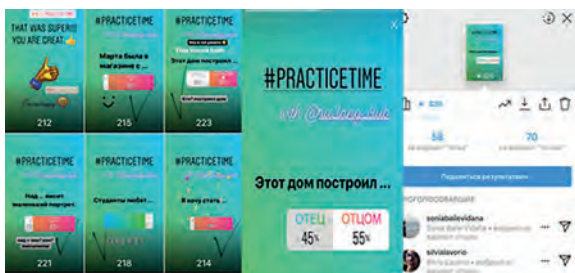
THAT WAS SUPER!!! YOU ARE GREAT

212

#PRACTICETIME

Марта была в магазине с ...

215

#PRACTICETIME

Этот дом построил ...

223

#PRACTICETIME

Над ... висит маленький портрет.

221

#PRACTICETIME

Студенты любят ...

218

#PRACTICETIME

Я хочу стать ...

214

#PRACTICETIME

with @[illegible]

Этот дом построил ...

ОТЕЦ 45%

ОТЦОМ 55%

58

70

Поделиться результатами

sonlabaievidana

silvialavorio